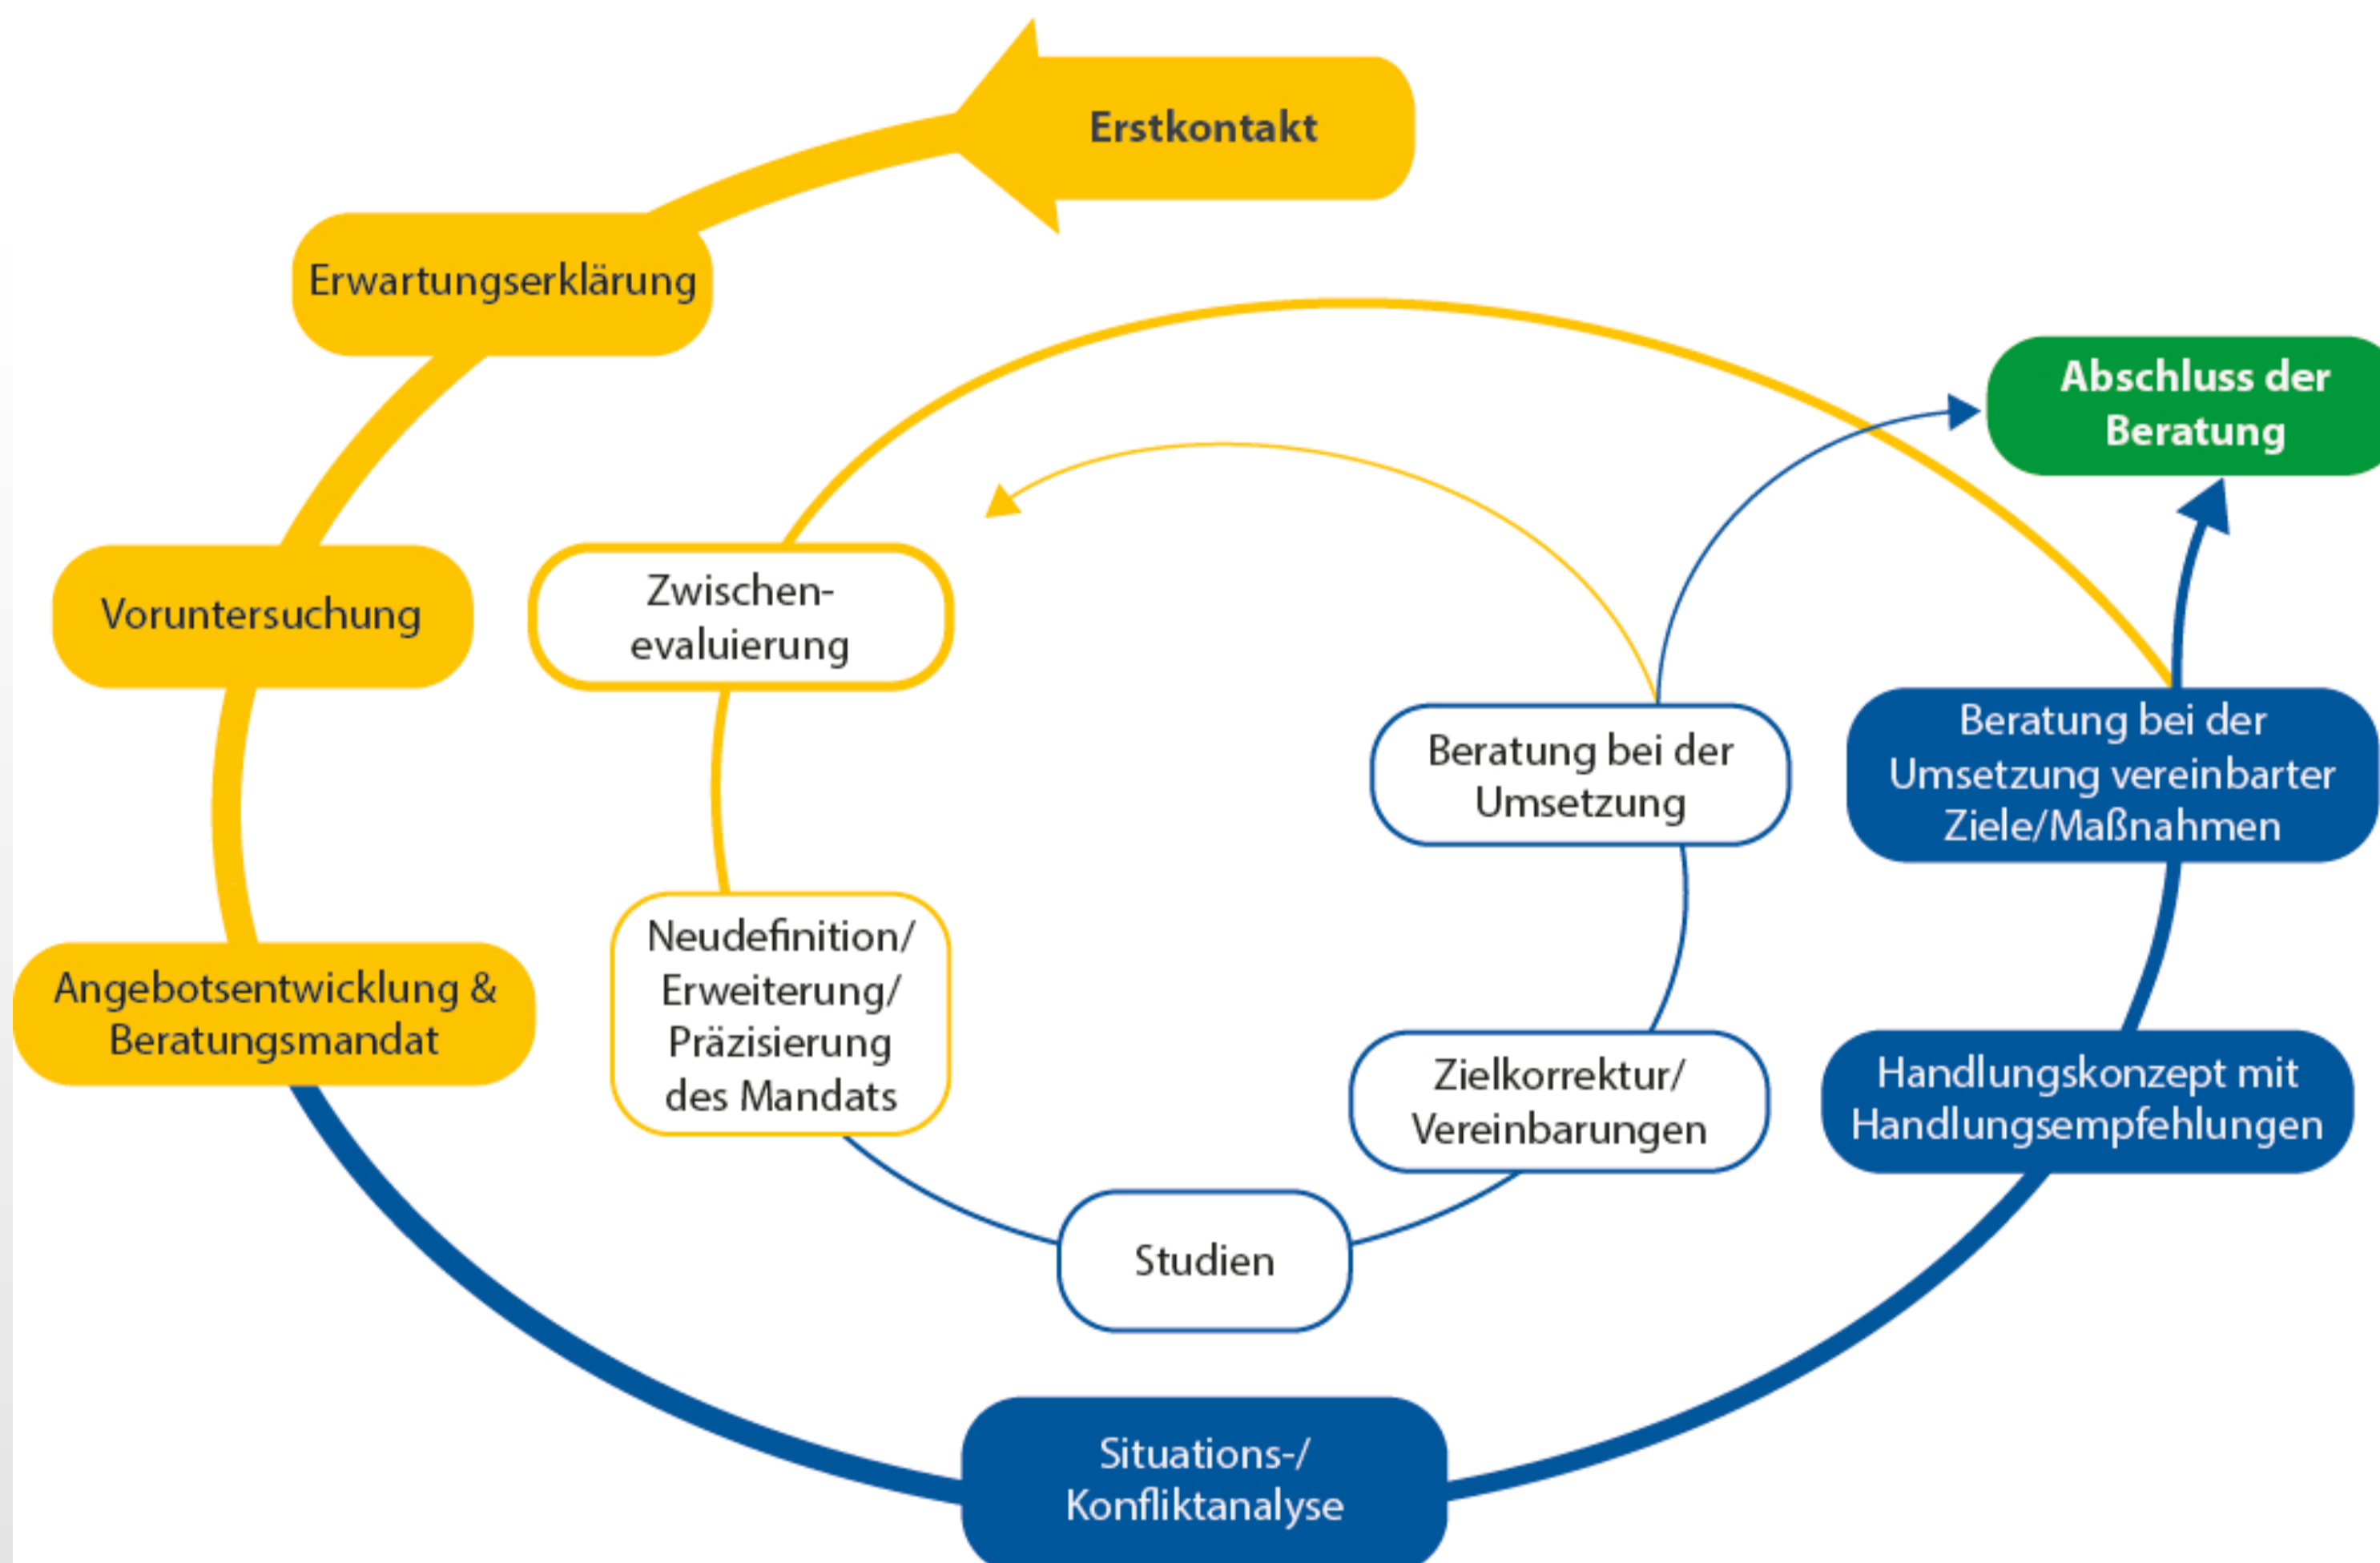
Erstkontakt

Erwartungserklärung

Voruntersuchung

Angebotsentwicklung & Beratungsmandat

Situations-/ Konfliktanalyse

Handlungskonzept mit Handlungsempfehlungen

Beratung bei der Umsetzung vereinbarter Ziele/Maßnahmen

Abschluss der Beratung

Zwischen-evaluierung

Neudefinition/ Erweiterung/ Präzisierung des Mandats

Studien

Zielkorrektur/ Vereinbarungen

Beratung bei der Umsetzung